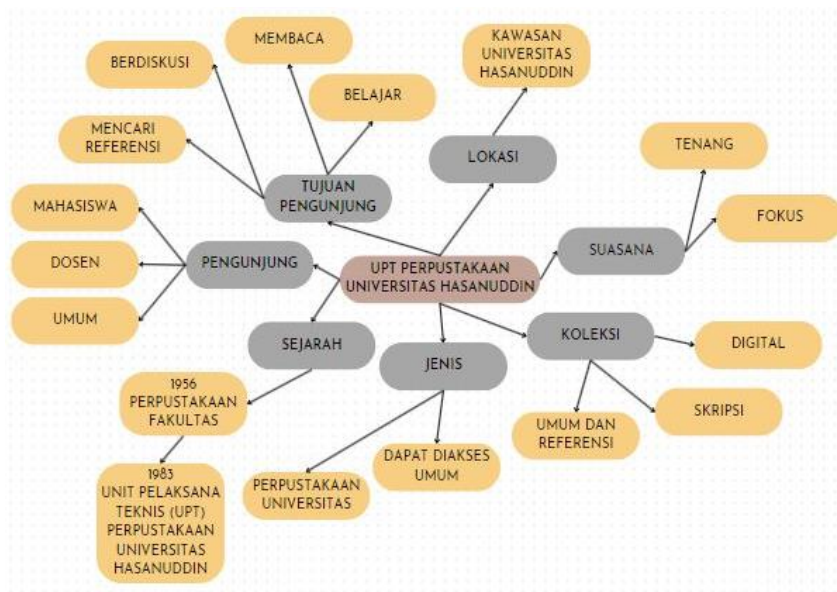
UPT PERPUSTAKAAN UNIVERSITAS HASANUDDIN

TUJUAN PENGUNJUNG

BERDISKUSI

MEMBACA

BELAJAR

MENCARI REFERENSI

LOKASI

KAWASAN UNIVERSITAS HASANUDDIN

SUASANA

TENANG

FOKUS

PENGUNJUNG

MAHASISWA

DOSEN

UMUM

KOLEKSI

DIGITAL

SKRIPSI

UMUM DAN REFERENSI

JENIS

DAPAT DIAKSES UMUM

PERPUSTAKAAN UNIVERSITAS

SEJARAH

1956 PERPUSTAKAAN FAKULTAS

1983 UNIT PELAKSANA TEKNIS (UPT) PERPUSTAKAAN UNIVERSITAS HASANUDDIN